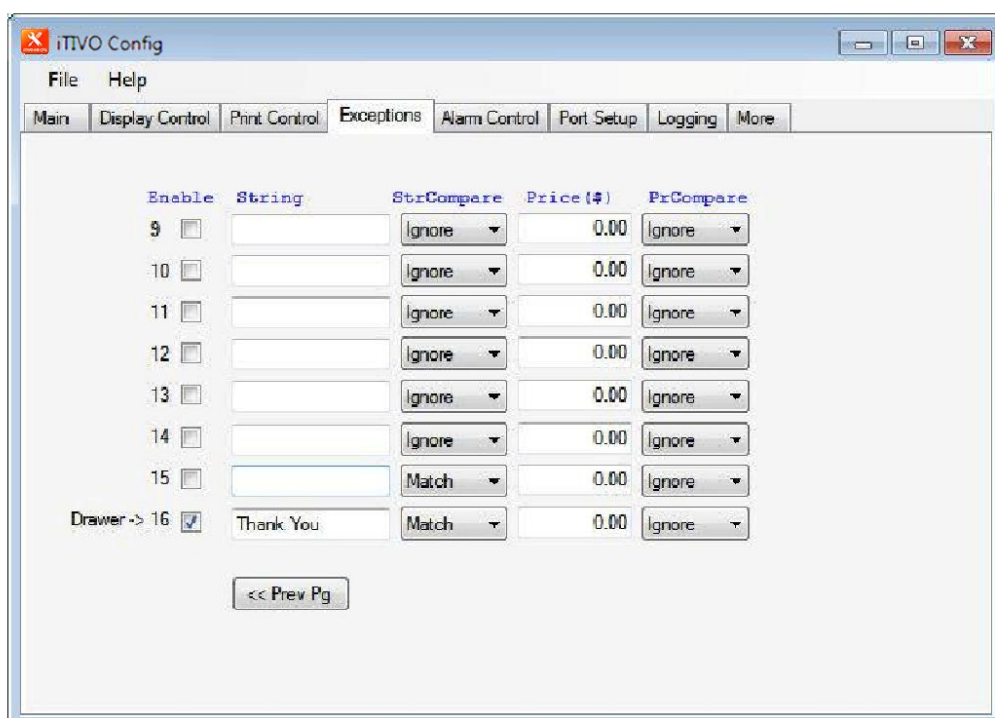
iTIVO Config

File Help

Main | Display Control | Print Control | Exceptions | Alarm Control | Port Setup | Logging | More

| Enable | String | StrCompare | Price ($) | PrCompare |
|---|---|---|---|---|
| 9 | | Ignore | 0.00 | Ignore |
| 10 | | Ignore | 0.00 | Ignore |
| 11 | | Ignore | 0.00 | Ignore |
| 12 | | Ignore | 0.00 | Ignore |
| 13 | | Ignore | 0.00 | Ignore |
| 14 | | Ignore | 0.00 | Ignore |
| 15 | | Match | 0.00 | Ignore |
| Drawer -> 16 | Thank You | Match | 0.00 | Ignore |

<< Prev Pg